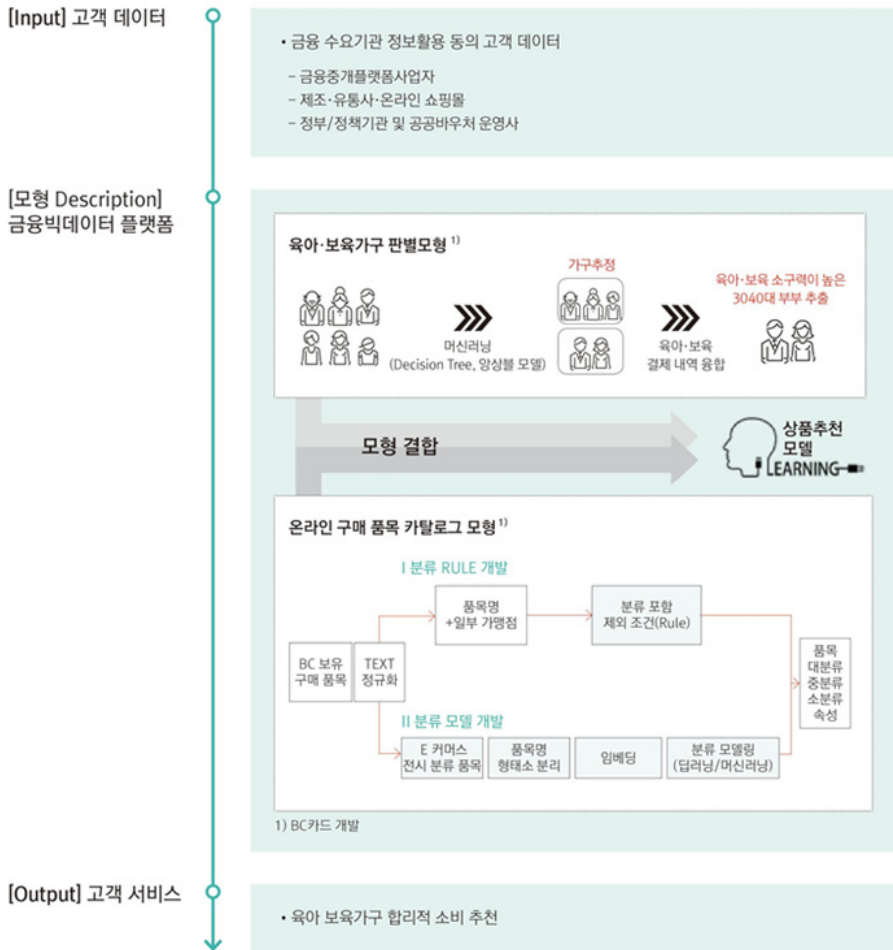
[Input] 고객 데이터

• 금융 수요기관 정보활용 동의 고객 데이터

- 금융중개플랫폼사업자
- 제조·유통사·온라인 쇼핑몰
- 정부/정책기관 및 공공바우처 운영사

[모형 Description]
금융빅데이터 플랫폼

육아·보육가구 판별모형 1)

가구추정

육아·보육 소구력이 높은 3040대 부부 추출

머신러닝
(Decision Tree, 앙상블 모델)

육아·보육
결제 내역 융합

모형 결합

상품추천
모델
LEARNING

온라인 구매 품목 카탈로그 모형 1)

I 분류 RULE 개발

품목명
+일부 가맹점

분류 포함
제외 조건(Rule)

BC 보유
구매 품목

TEXT
정규화

품목
대분류
중분류
소분류
속성

II 분류 모델 개발

E 커머스
전시 분류 품목

품목명
형태소 분리

임베딩

분류 모델링
(딥러닝/머신러닝)

1) BC카드 개발

[Output] 고객 서비스

• 육아 보육가구 합리적 소비 추천